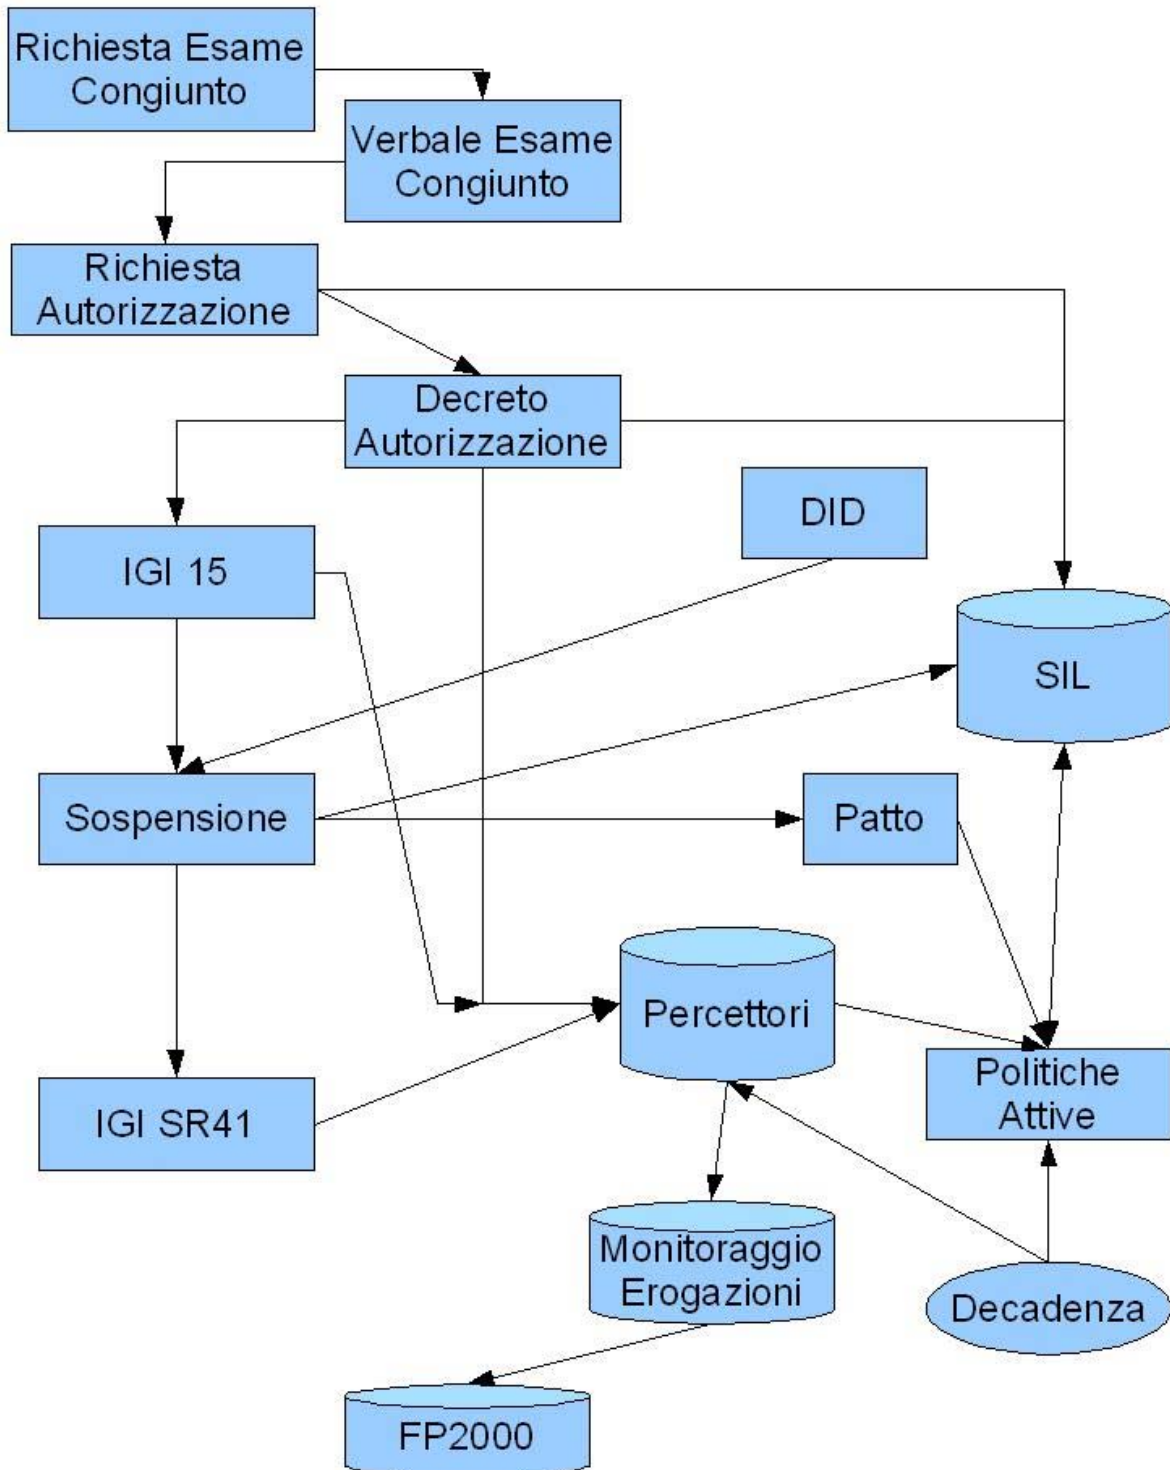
Richiesta Esame Congiunto

Verbale Esame Congiunto

Richiesta Autorizzazione

Decreto Autorizzazione

DID

IGI 15

SIL

Sospensione

Patto

Percettori

Politiche Attive

IGI SR41

Monitoraggio Erogazioni

Decadenza

FP2000